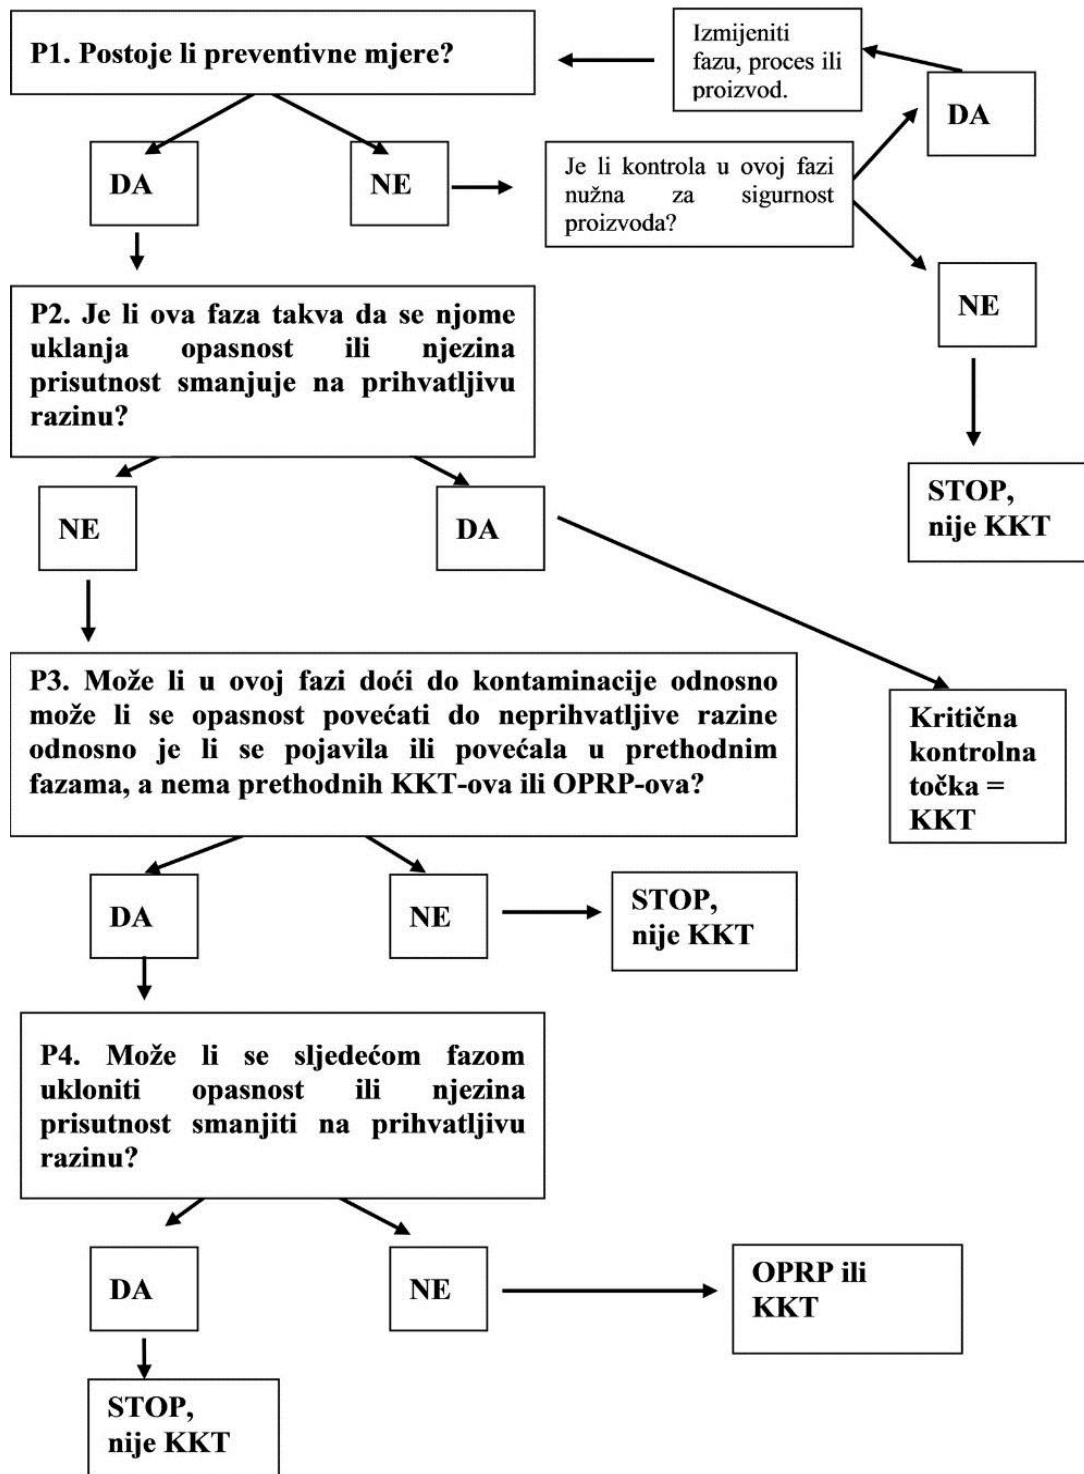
P1. Postoje li preventivne mjere?

Izmijeniti fazu, proces ili proizvod.

DA

DA

NE

Je li kontrola u ovoj fazi nužna za sigurnost proizvoda?

NE

P2. Je li ova faza takva da se njome uklanja opasnost ili njezina prisutnost smanjuje na prihvatljivu razinu?

STOP, nije KKT

NE

DA

P3. Može li u ovoj fazi doći do kontaminacije odnosno može li se opasnost povećati do neprihvatljive razine odnosno je li se pojavila ili povećala u prethodnim fazama, a nema prethodnih KKT-ova ili OPRP-ova?

Kritična kontrolna točka = KKT

DA

NE

STOP, nije KKT

P4. Može li se sljedećom fazom ukloniti opasnost ili njezina prisutnost smanjiti na prihvatljivu razinu?

DA

NE

OPRP ili KKT

STOP, nije KKT